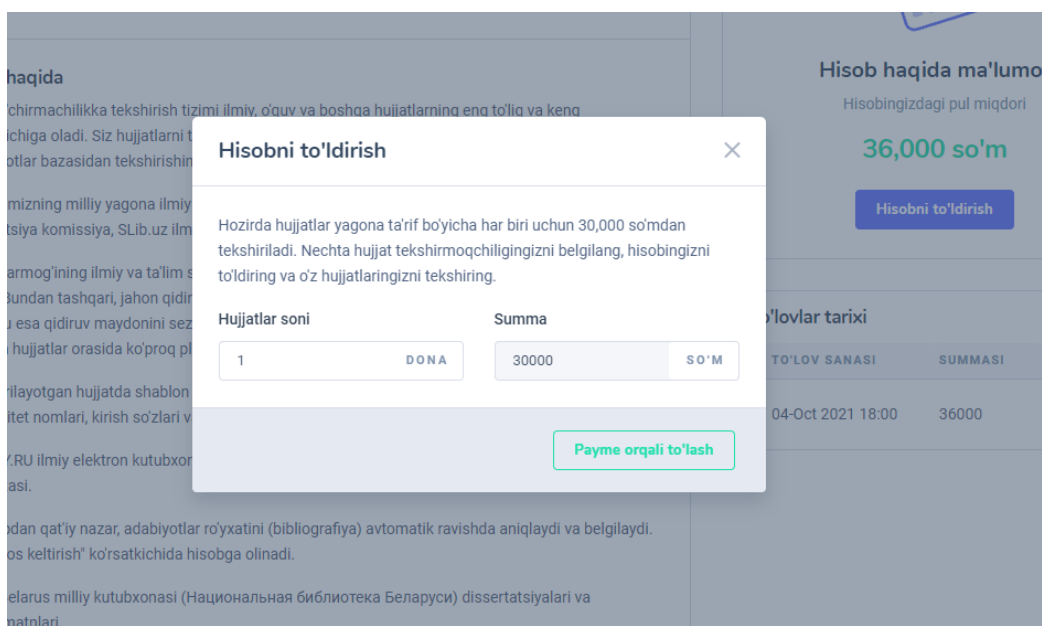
haqida

'chirmachilikka tekshirish tizimi ilmiy, o'quv va boshqa hujjatlarning eng to'liq va keng ichiga oladi. Siz hujjatlarni t otlar bazasidan tekshirishin

mizning milliy yagona ilmiy tsiya komissiya, SLib.uz ilm

armog'ining ilmiy va ta'lim s Bundan tashqari, jahon qidir u esa qidiruv maydonini sez hujjatlar orasida ko'proq pl

rilayotgan hujjatda shablon itet nomlari, kirish so'zlari v

.RU ilmiy elektron kutubxor asi.

dan qat'iy nazar, adabiyotlar ro'yxatini (bibliografiya) avtomatik ravishda aniqlaydi va belgilaydi. os keltirish" ko'rsatkichida hisobga olinadi.

elarus milliy kutubxonasi (Национальная библиотека Беларуси) dissertatsiyalari va

Hisob haqida ma'lumo

Hisobingizdagi pul miqdori

36,000 so'm

Hisobni to'ldirish

o'lovlar tarixi

| TO'LOV SANASI | SUMMASI |
|---|---|
| 04-Oct 2021 18:00 | 36000 |

Hisobni to'ldirish

Hozirda hujjatlar yagona ta'rif bo'yicha har biri uchun 30,000 so'mdan tekshiriladi. Nechta hujjat tekshirmoqchiligingizni belgilang, hisobingizni to'ldiring va o'z hujjatlaringizni tekshiring.

Hujjatlar soni
1 DONA

Summa
30000 SO'M

Payme orqali to'lash